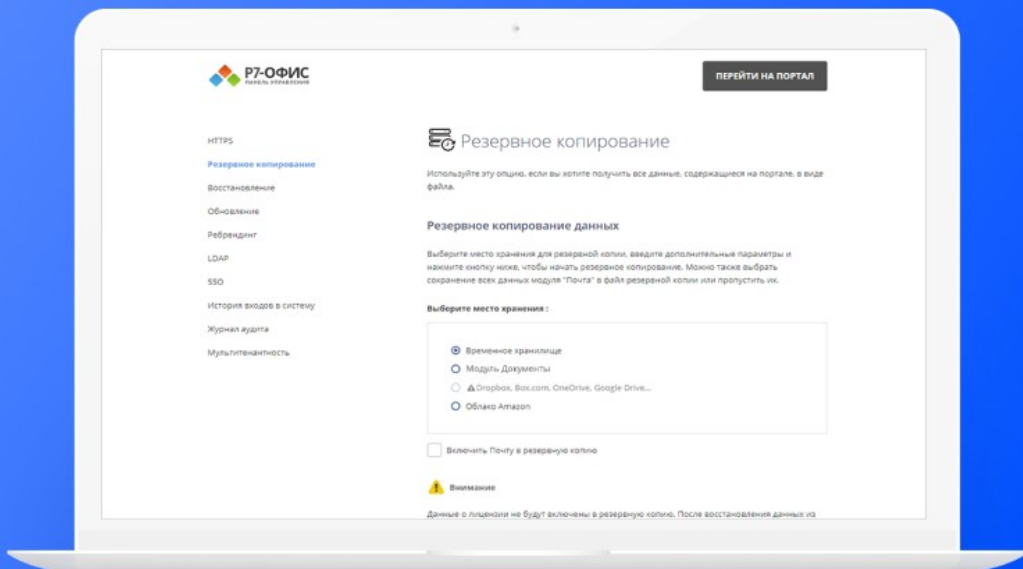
Р7-ОФИС
ПАНЕЛЬ УПРАВЛЕНИЯ

ПЕРЕЙТИ НА ПОРТАЛ

HTTPS
Резервное копирование
Восстановление
Обновление
Ребрендинг
LDAP
SSO
История входов в систему
Журнал аудита
Мультитенантность

Резервное копирование

Используйте эту опцию, если вы хотите получить все данные, содержащиеся на портале, в виде файла.

Резервное копирование данных

Выберите место хранения для резервной копии, введите дополнительные параметры и нажмите кнопку ниже, чтобы начать резервное копирование. Можно также выбрать сохранение всех данных модуля "Почта" в файл резервной копии или пропустить их.

Выберите место хранения :

Временное хранилище
Модуль Документы
Dropbox, Box.com, OneDrive, Google Drive...
Облако Amazon

Включить Почту в резервную копию

Внимание

Данные о лицензии не будут включены в резервную копию. После восстановления данных из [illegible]